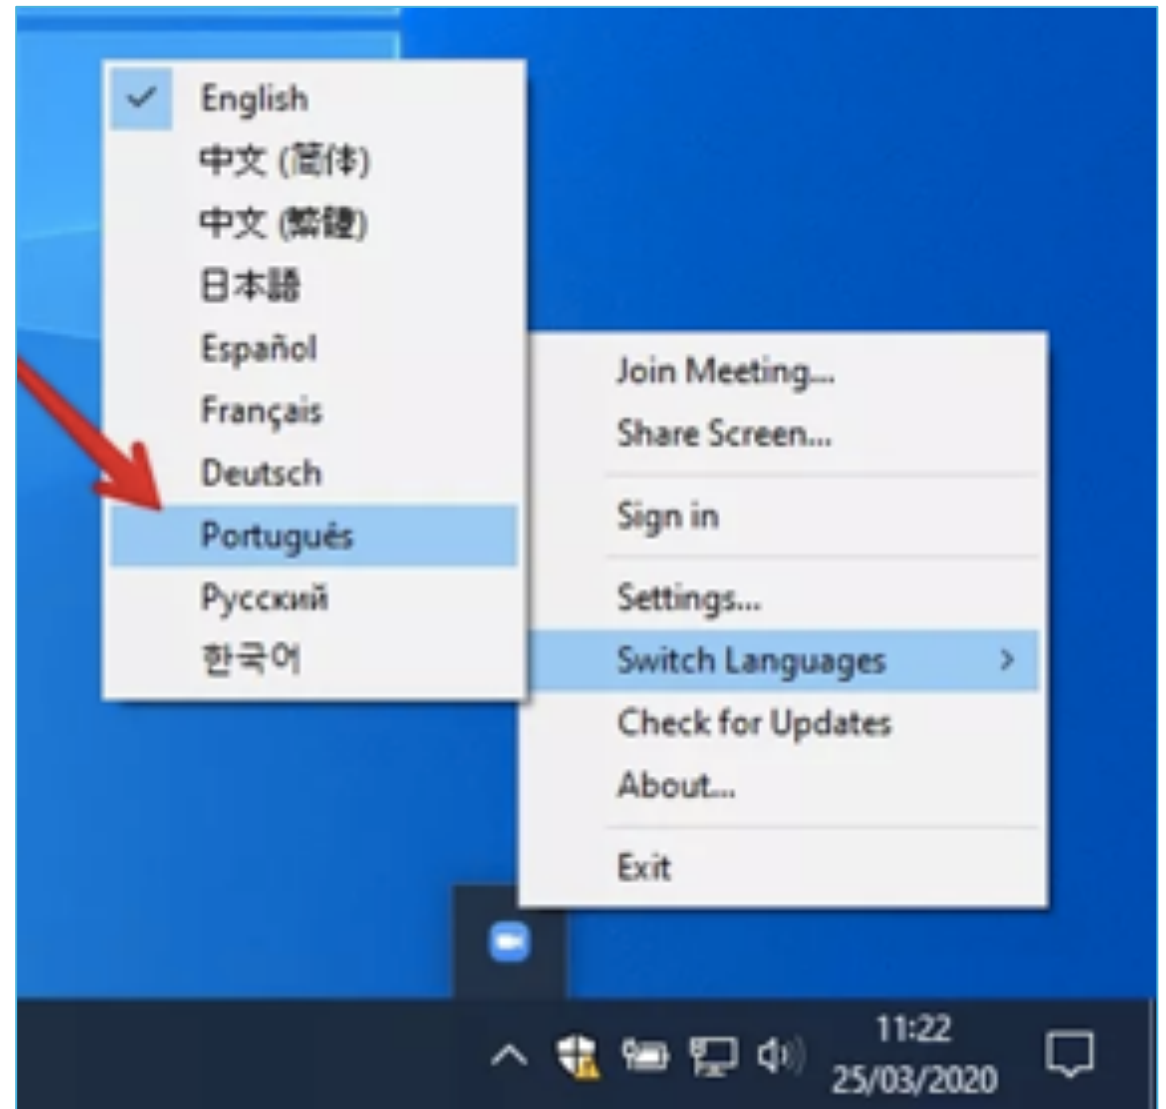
English
中文 (简体)
中文 (繁體)
日本語
Español
Français
Deutsch
Português
Русский
한국어

Join Meeting...
Share Screen...
Sign in
Settings...
Switch Languages
Check for Updates
About...
Exit

11:22
25/03/2020